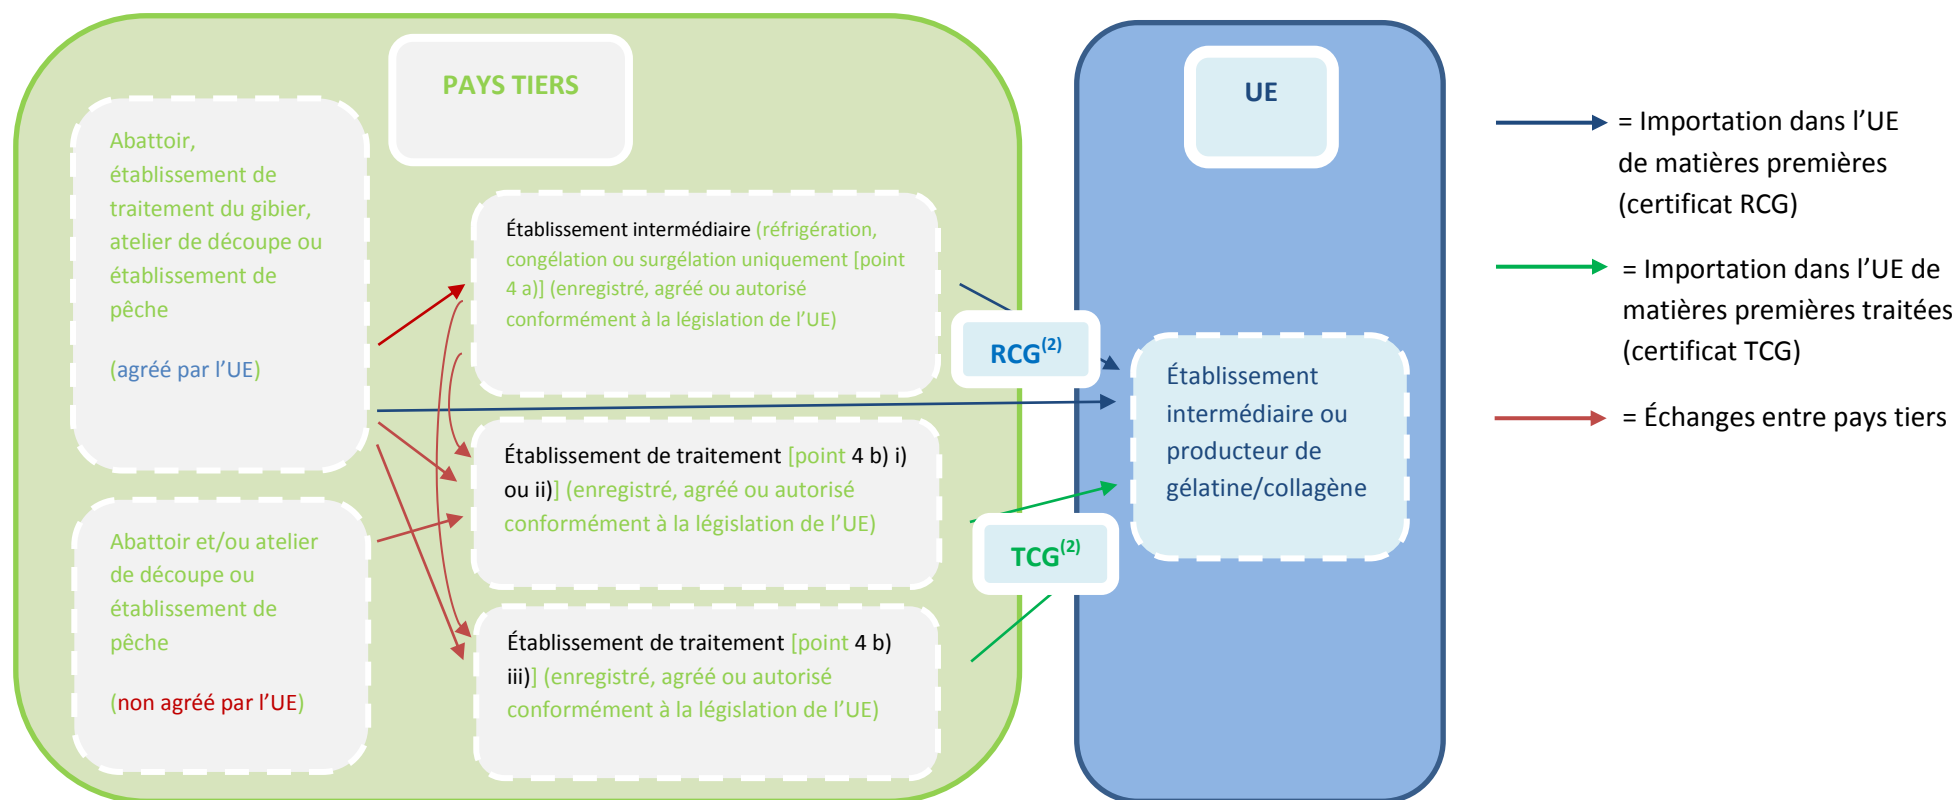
PAYS TIERS

Abattoir, établissement de traitement du gibier, atelier de découpe ou établissement de pêche

(agréé par l'UE)

Abattoir et/ou atelier de découpe ou établissement de pêche

(non agréé par l'UE)

Établissement intermédiaire (réfrigération, congélation ou surgélation uniquement [point 4 a)] (enregistré, agréé ou autorisé conformément à la législation de l'UE)

Établissement de traitement [point 4 b) i) ou ii)] (enregistré, agréé ou autorisé conformément à la législation de l'UE)

Établissement de traitement [point 4 b) iii)] (enregistré, agréé ou autorisé conformément à la législation de l'UE)

RCG$^{(2)}$

TCG$^{(2)}$

UE

Établissement intermédiaire ou producteur de gélatine/collagène

= Importation dans l'UE de matières premières (certificat RCG)

= Importation dans l'UE de matières premières traitées (certificat TCG)

= Échanges entre pays tiers